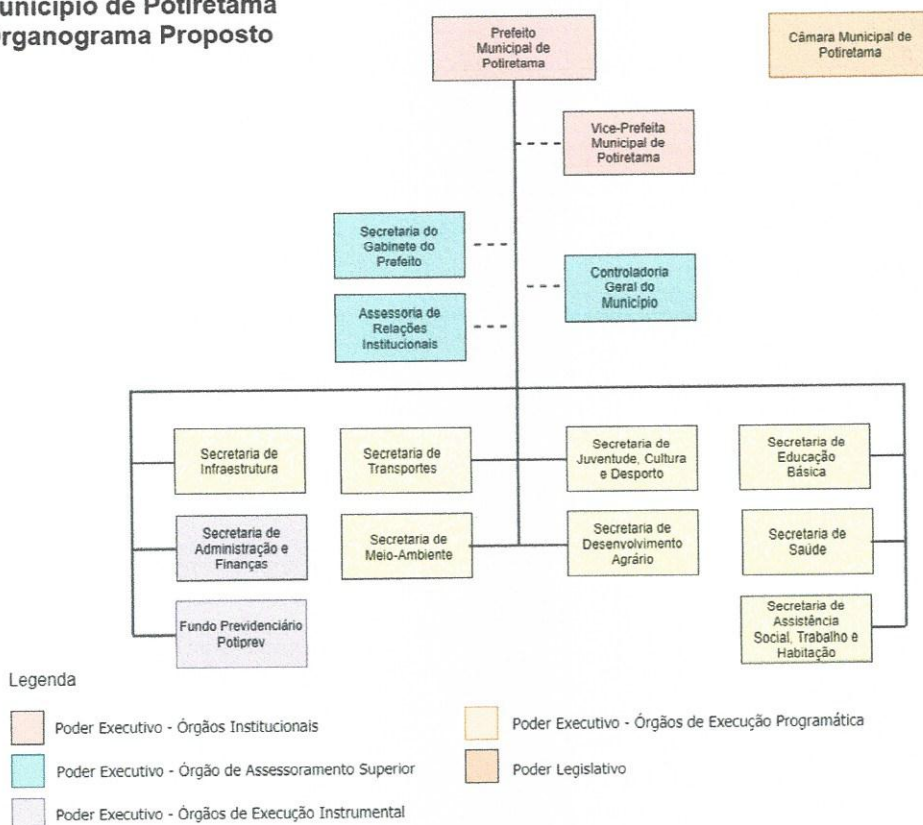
unicípio de Potiretama
rganograma Proposto

Prefeito Municipal de Potiretama

Câmara Municipal de Potiretama

Vice-Prefeita Municipal de Potiretama

Secretaria do Gabinete do Prefeito

Controladoria Geral do Município

Assessoria de Relações Institucionais

Secretaria de Infraestrutura

Secretaria de Transportes

Secretaria de Juventude, Cultura e Desporto

Secretaria de Educação Básica

Secretaria de Administração e Finanças

Secretaria de Meio-Ambiente

Secretaria de Desenvolvimento Agrário

Secretaria de Saúde

Fundo Previdenciário Potiprev

Secretaria de Assistência Social, Trabalho e Habitação

Legenda

Poder Executivo - Órgãos Institucionais

Poder Executivo - Órgão de Assessoramento Superior

Poder Executivo - Órgãos de Execução Instrumental

Poder Executivo - Órgãos de Execução Programática

Poder Legislativo